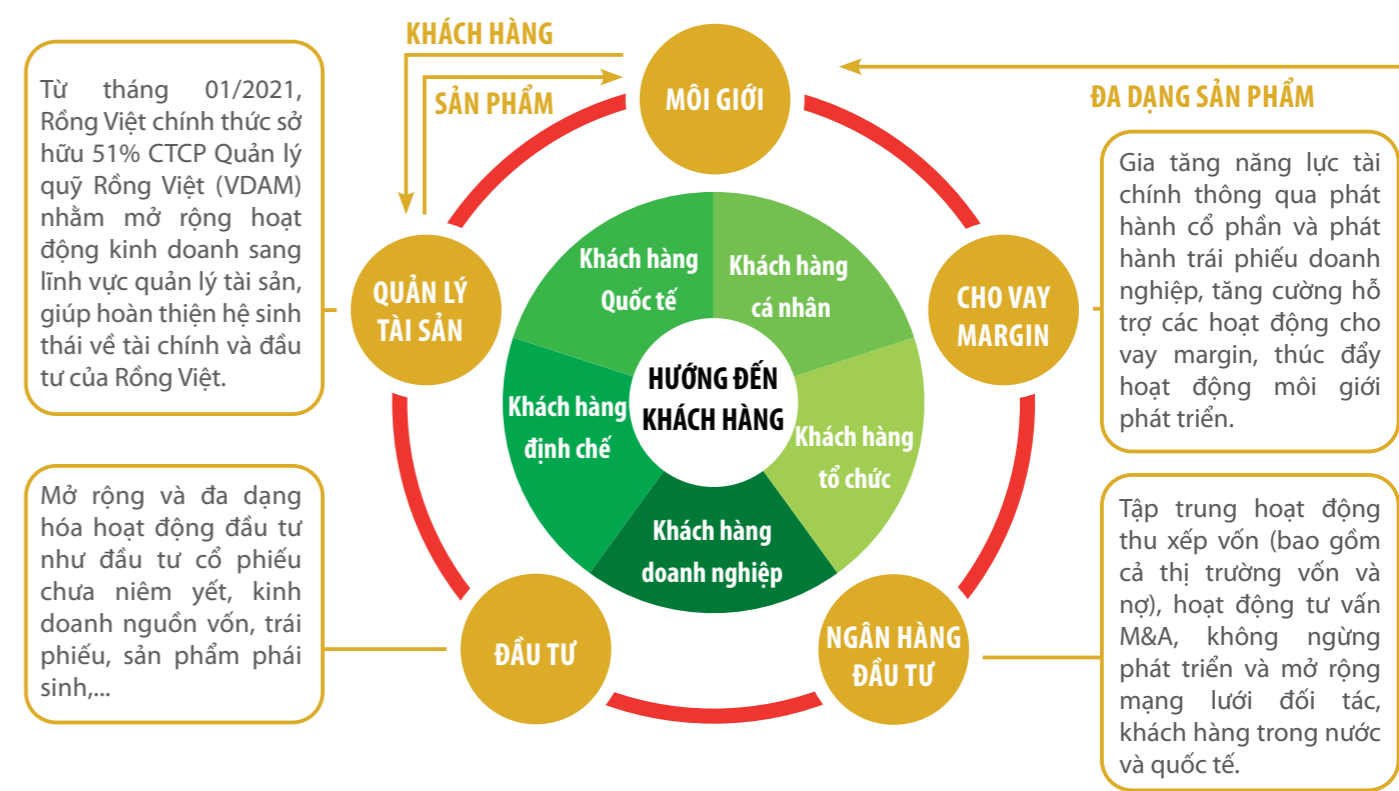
Từ tháng 01/2021, Rồng Việt chính thức sở hữu 51% CTCP Quản lý quỹ Rồng Việt (VDAM) nhằm mở rộng hoạt động kinh doanh sang lĩnh vực quản lý tài sản, giúp hoàn thiện hệ sinh thái về tài chính và đầu tư của Rồng Việt.

KHÁCH HÀNG

SẢN PHẨM

MÔI GIỚI

ĐA DẠNG SẢN PHẨM

Gia tăng năng lực tài chính thông qua phát hành cổ phần và phát hành trái phiếu doanh nghiệp, tăng cường hỗ trợ các hoạt động cho vay margin, thúc đẩy hoạt động môi giới phát triển.

QUẢN LÝ TÀI SẢN

CHO VAY MARGIN

Khách hàng Quốc tế

Khách hàng cá nhân

Khách hàng định chế

HƯỚNG ĐẾN KHÁCH HÀNG

Khách hàng tổ chức

Khách hàng doanh nghiệp

Mở rộng và đa dạng hóa hoạt động đầu tư như đầu tư cổ phiếu chưa niêm yết, kinh doanh nguồn vốn, trái phiếu, sản phẩm phái sinh,...

ĐẦU TƯ

NGÂN HÀNG ĐẦU TƯ

Tập trung hoạt động thu xếp vốn (bao gồm cả thị trường vốn và nợ), hoạt động tư vấn M&A, không ngừng phát triển và mở rộng mạng lưới đối tác, khách hàng trong nước và quốc tế.